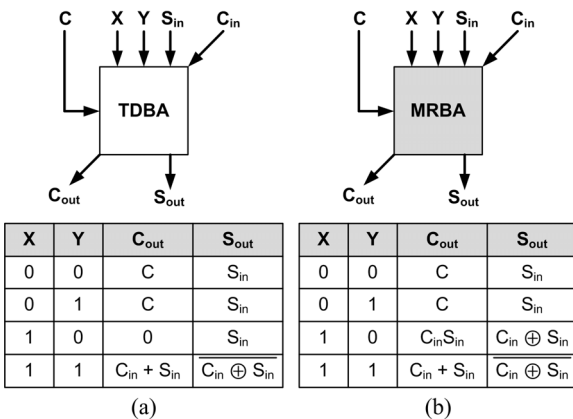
C X Y $S_{in}$ $C_{in}$

TDBA

$C_{out}$ $S_{out}$

C X Y $S_{in}$ $C_{in}$

MRBA

$C_{out}$ $S_{out}$

| X | Y | $C_{out}$ | $S_{out}$ |
|---|---|---|---|
| 0 | 0 | C | $S_{in}$ |
| 0 | 1 | C | $S_{in}$ |
| 1 | 0 | 0 | $S_{in}$ |
| 1 | 1 | $C_{in} + S_{in}$ | $\overline{C_{in} \oplus S_{in}}$ |

(a)

| X | Y | $C_{out}$ | $S_{out}$ |
|---|---|---|---|
| 0 | 0 | C | $S_{in}$ |
| 0 | 1 | C | $S_{in}$ |
| 1 | 0 | $C_{in}S_{in}$ | $C_{in} \oplus S_{in}$ |
| 1 | 1 | $C_{in} + S_{in}$ | $\overline{C_{in} \oplus S_{in}}$ |

(b)